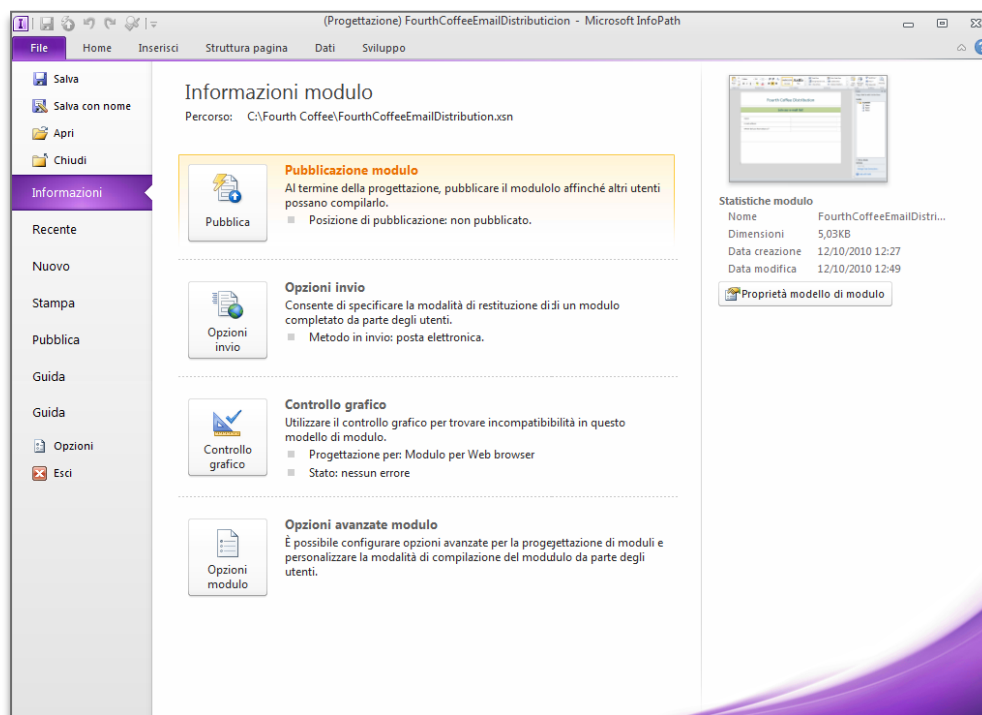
(Progettazione) FourthCoffeeEmailDistributicion - Microsoft InfoPath

File | Home | Inserisci | Struttura pagina | Dati | Sviluppo

Salva
Salva con nome
Apri
Chiudi
Informazioni
Recente
Nuovo
Stampa
Pubblica
Guida
Guida
Opzioni
Esci

Informazioni modulo
Percorso: C:\Fourth Coffee\FourthCoffeeEmailDistribution.xsn

Pubblica

Pubblicazione modulo
Al termine della progettazione, pubblicare il modulolo affinché altri utenti possano compilarlo.
Posizione di pubblicazione: non pubblicato.

Opzioni invio

Opzioni invio
Consente di specificare la modalità di restituzione di:di un modulo completato da parte degli utenti.
Metodo in invio: posta elettronica.

Controllo grafico

Controllo grafico
Utilizzare il controllo grafico per trovare incompatibilità in questo modello di modulo.
Progettazione per: Modulo per Web browser
Stato: nessun errore

Opzioni modulo

Opzioni avanzate modulo
È possibile configurare opzioni avanzate per la progejettazione di moduli e personalizzare la modalità di compilazione del modudulo da parte degli utenti.

Statistiche modulo
| Nome | FourthCoffeeEmailDistri... |
|---|---|
| Dimensioni | 5,03KB |
| Data creazione | 12/10/2010 12:27 |
| Data modifica | 12/10/2010 12:49 |

Proprietà modello di modulo